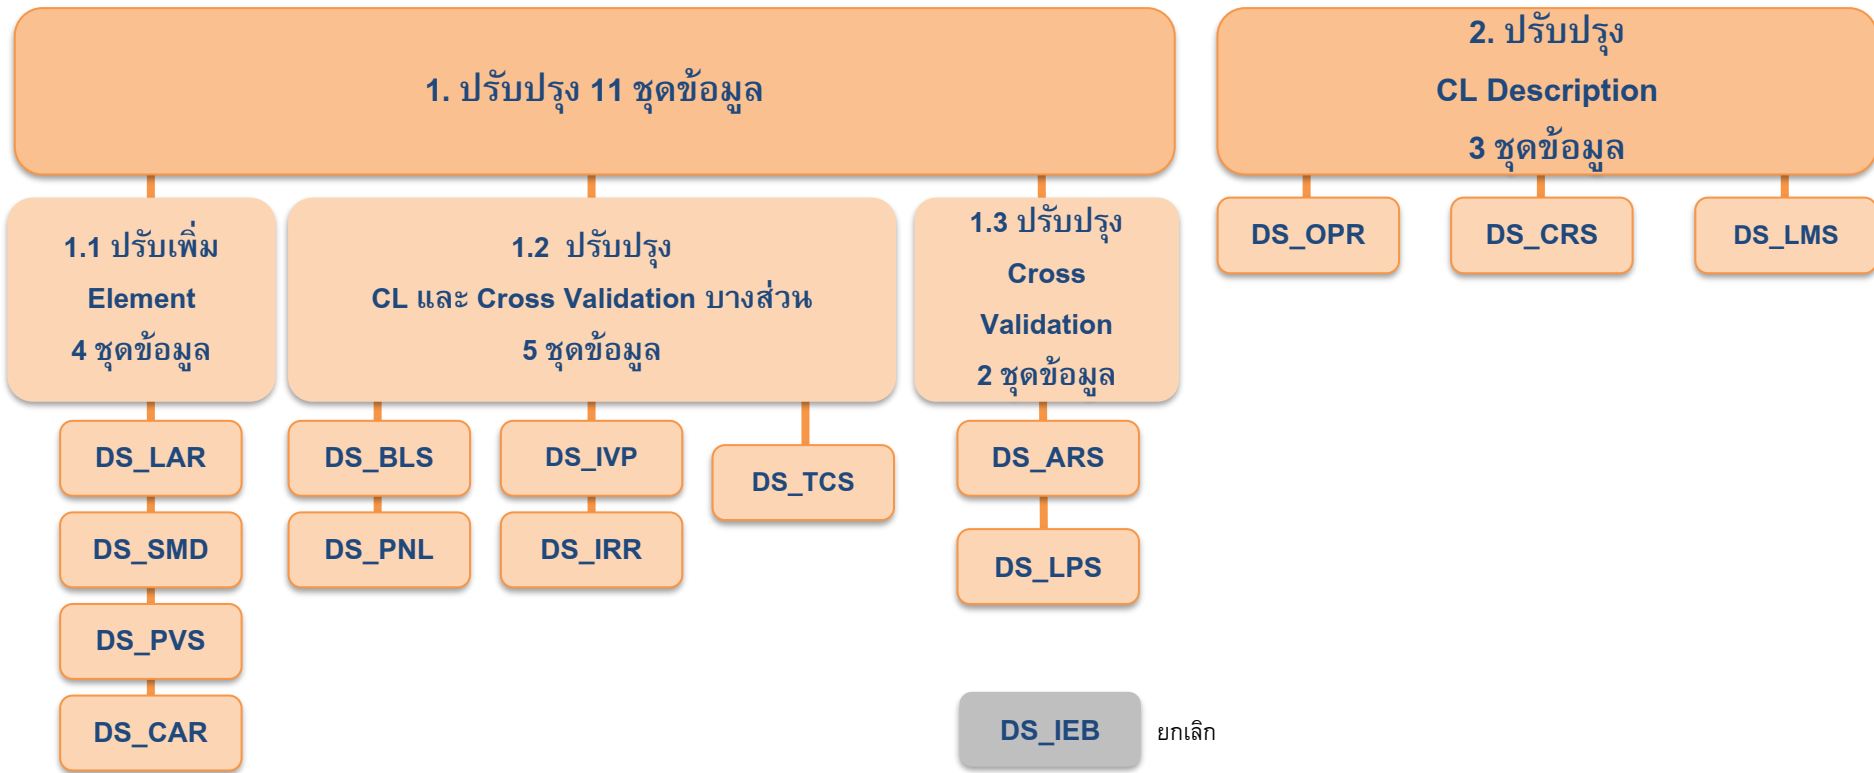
1. ปรับปรุง 11 ชุดข้อมูล

2. ปรับปรุง
CL Description
3 ชุดข้อมูล

1.1 ปรับเพิ่ม
Element
4 ชุดข้อมูล

1.2 ปรับปรุง
CL และ Cross Validation บางส่วน
5 ชุดข้อมูล

1.3 ปรับปรุง
Cross
Validation
2 ชุดข้อมูล

DS_OPR

DS_CRS

DS_LMS

DS_LAR

DS_SMD

DS_PVS

DS_CAR

DS_BLS

DS_PNL

DS_IVP

DS_IRR

DS_TCS

DS_ARS

DS_LPS

DS_IEB

ยกเลิก